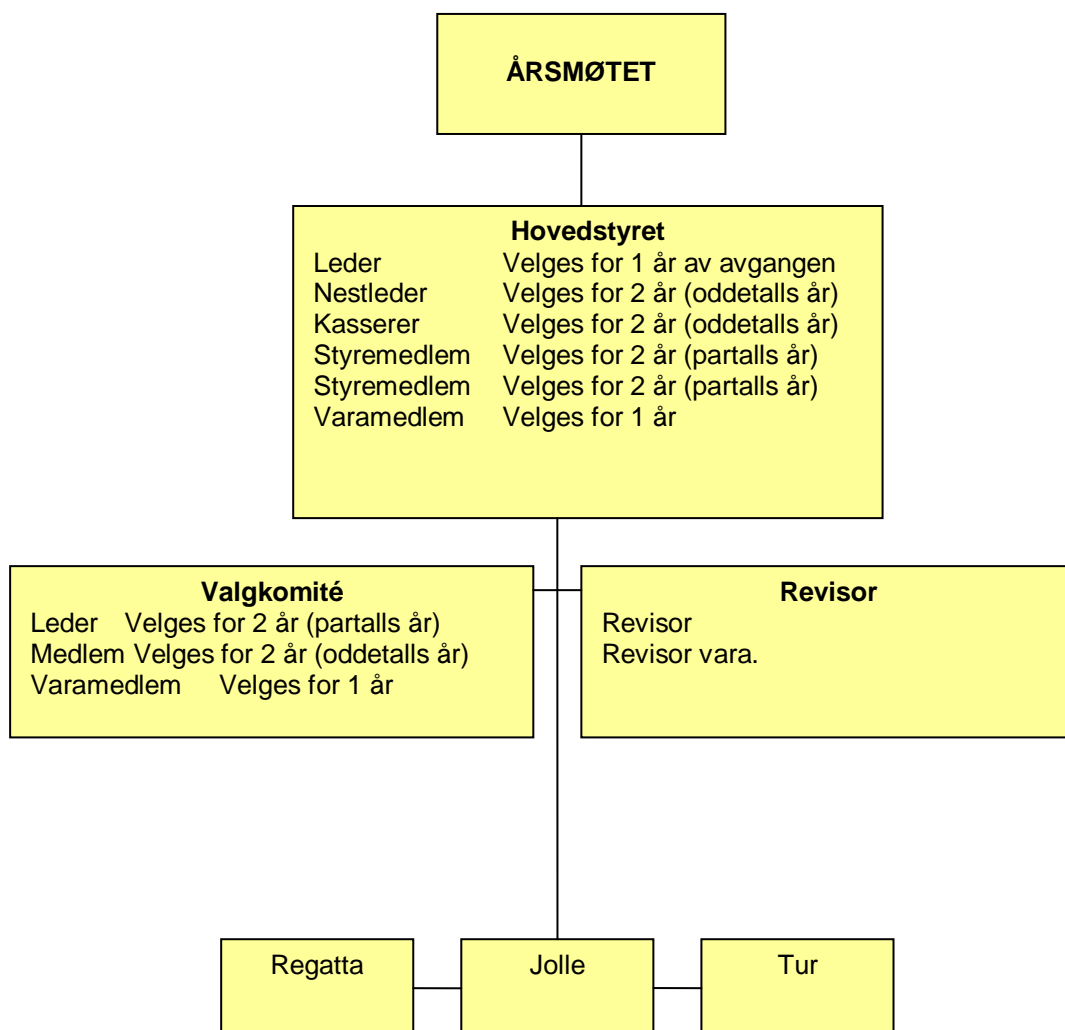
ÅRSMØTET

Hovedstyret

| | |
|---|---|
| Leder | Velges for 1 år av avgangen |
| Nestleder | Velges for 2 år (oddetalls år) |
| Kasserer | Velges for 2 år (oddetalls år) |
| Styremedlem | Velges for 2 år (partalls år) |
| Styremedlem | Velges for 2 år (partalls år) |
| Varamedlem | Velges for 1 år |

Valgkomité

| | |
|---|---|
| Leder | Velges for 2 år (partalls år) |
| Medlem | Velges for 2 år (oddetalls år) |
| Varamedlem | Velges for 1 år |

Revisor
Revisor
Revisor vara.

Regatta

Jolle

Tur